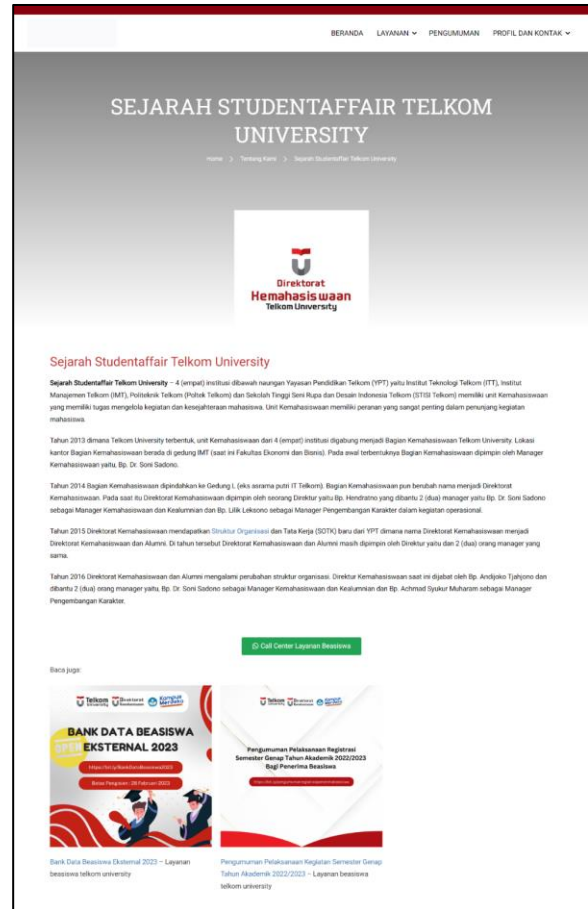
BERANDA LAYANAN PENGUMUMAN PROFIL DAN KONTAK

SEJARAH STUDENTAFFAIR TELKOM UNIVERSITY

Home > Tentang Kami > Sejarah Studentaffair Telkom University

Direktorat Kemahasiswaan Telkom University

Sejarah Studentaffair Telkom University

Sejarah Studentaffair Telkom University – 4 (empat) institusi dibawah naungan Yayasan Pendidikan Telkom (YPT) yaitu Institut Teknologi Telkom (ITT), Institut Manajemen Telkom (IMT), Politeknik Telkom (Poltek Telkom) dan Sekolah Tinggi Seni Rupa dan Desain Indonesia Telkom (STISI Telkom) memiliki unit Kemahasiswaan yang memiliki tugas mengelola kegiatan dan kesejahteraan mahasiswa. Unit Kemahasiswaan memiliki peranan yang sangat penting dalam penunjang kegiatan mahasiswa.

Tahun 2013 dimana Telkom University terbentuk, unit Kemahasiswaan dari 4 (empat) institusi digabung menjadi Bagian Kemahasiswaan Telkom University. Lokasi kantor Bagian Kemahasiswaan berada di gedung IMT (saat ini Fakultas Ekonomi dan Bisnis). Pada awal terbentuknya Bagian Kemahasiswaan dipimpin oleh Manager Kemahasiswaan yaitu, Bp. Dr. Soni Sadono.

Tahun 2014 Bagian Kemahasiswaan dipindahkan ke Gedung L (eks asrama putri IT Telkom). Bagian Kemahasiswaan pun berubah nama menjadi Direktorat Kemahasiswaan. Pada saat itu Direktorat Kemahasiswaan dipimpin oleh seorang Direktur yaitu Bp. Hendratno yang dibantu 2 (dua) manager yaitu Bp. Dr. Soni Sadono sebagai Manager Kemahasiswaan dan Kealumnian dan Bp. Lilik Leksono sebagai Manager Pengembangan Karakter dalam kegiatan operasional.

Tahun 2015 Direktorat Kemahasiswaan mendapatkan Struktur Organisasi dan Tata Kerja (SOTK) baru dari YPT dimana nama Direktorat Kemahasiswaan menjadi Direktorat Kemahasiswaan dan Alumni. Di tahun tersebut Direktorat Kemahasiswaan dan Alumni masih dipimpin oleh Direktur yaitu dan 2 (dua) orang manager yang sama.

Tahun 2016 Direktorat Kemahasiswaan dan Alumni mengalami perubahan struktur organisasi. Direktur Kemahasiswaan saat ini dijabat oleh Bp. Andjioko Tjahjono dan dibantu 2 (dua) orang manager yaitu, Bp. Dr. Soni Sadono sebagai Manager Kemahasiswaan dan Kealumnian dan Bp. Achmad Syukur Muharam sebagai Manager Pengembangan Karakter.

Call Center Layanan Beasiswa

Baca juga:

Telkom University Direktorat Kemahasiswaan Kampus Merdeka
BANK DATA BEASISWA EKSTERNAL 2023
OPEN
https://bit.ly/BankDataBeasiswa2023
Batas Pengisian: 28 Februari 2023

Telkom University Direktorat Kemahasiswaan Kampus Merdeka
Pengumuman Pelaksanaan Registrasi Semester Genap Tahun Akademik 2022/2023 Bagi Penerima Beasiswa
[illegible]

Bank Data Beasiswa Eksternal 2023 – Layanan beasiswa telkom university

Pengumuman Pelaksanaan Kegiatan Semester Genap Tahun Akademik 2022/2023 – Layanan beasiswa telkom university